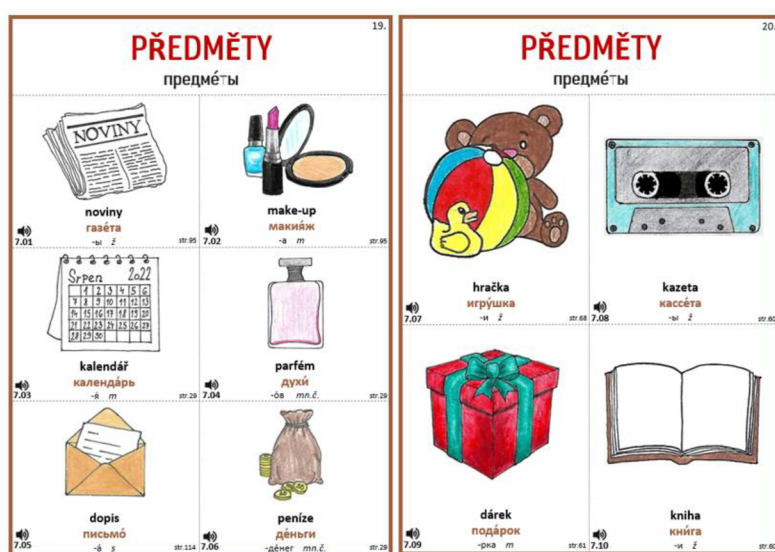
19.

PŘEDMĚTY

предме́ты

NOVINY

noviny
газе́та
-ы ž
7.01 str.95

make-up
макия́ж
-а m
7.02 str.95

Srpen 2022

| | 1 | 2 | 3 | 4 | 5 | 6 |
|---|---|---|---|---|---|---|
| 7 | 8 | 9 | 10 | 11 | 12 | 13 |
| 14 | 15 | 16 | 17 | 18 | 19 | 20 |
| 21 | 22 | 23 | 24 | 25 | 26 | 27 |
| 28 | 29 | 30 | 31 | | | |

kalendář
календа́рь
-я́ m
7.03 str.29

parfém
духи́
-о́в mn.č.
7.04 str.29

dopis
письмо́
-а́ s
7.05 str.114

peníze
де́ньги
-де́нег mn.č.
7.06 str.29

20.

PŘEDMĚTY

предме́ты

hračka
игру́шка
-и ž
7.07 str.68

kazeta
кассе́та
-ы ž
7.08 str.60

dárek
пода́рок
-рка m
7.09 str.61

kniha
кни́га
-и ž
7.10 str.60